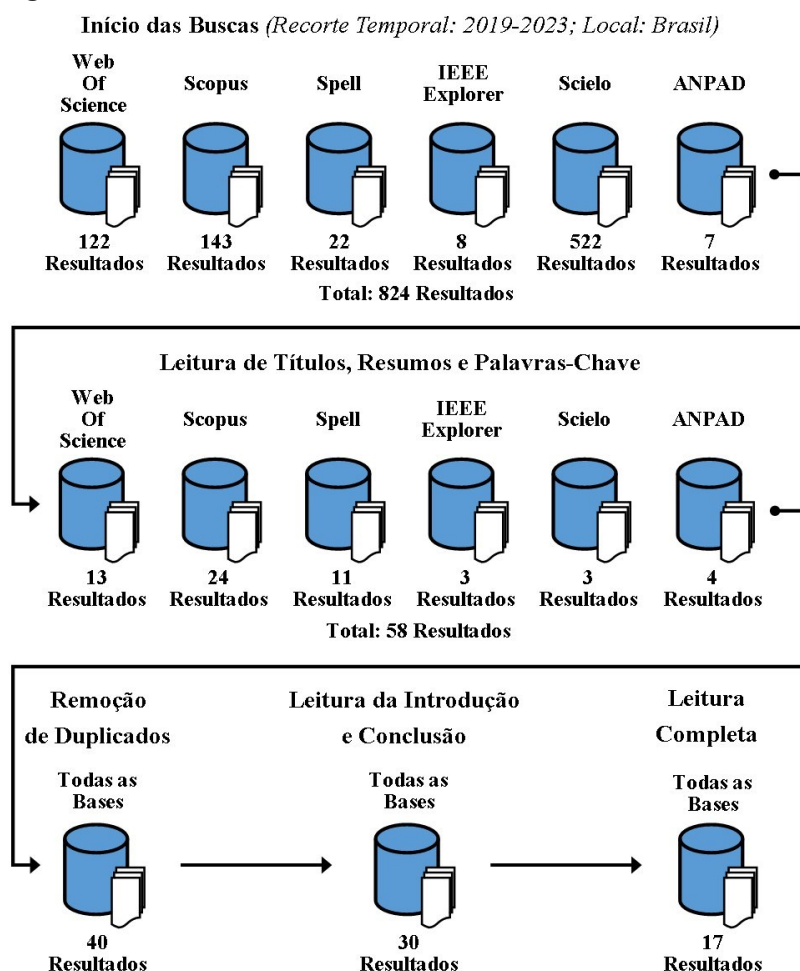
Início das Buscas (Recorte Temporal: 2019-2023; Local: Brasil)

Web Of Science
122 Resultados

Scopus
143 Resultados

Spell
22 Resultados

IEEE Explorer
8 Resultados

Scielo
522 Resultados

ANPAD
7 Resultados

Total: 824 Resultados

Leitura de Títulos, Resumos e Palavras-Chave

Web Of Science
13 Resultados

Scopus
24 Resultados

Spell
11 Resultados

IEEE Explorer
3 Resultados

Scielo
3 Resultados

ANPAD
4 Resultados

Total: 58 Resultados

Remoção de Duplicados
Todas as Bases
40 Resultados

Leitura da Introdução e Conclusão
Todas as Bases
30 Resultados

Leitura Completa
Todas as Bases
17 Resultados